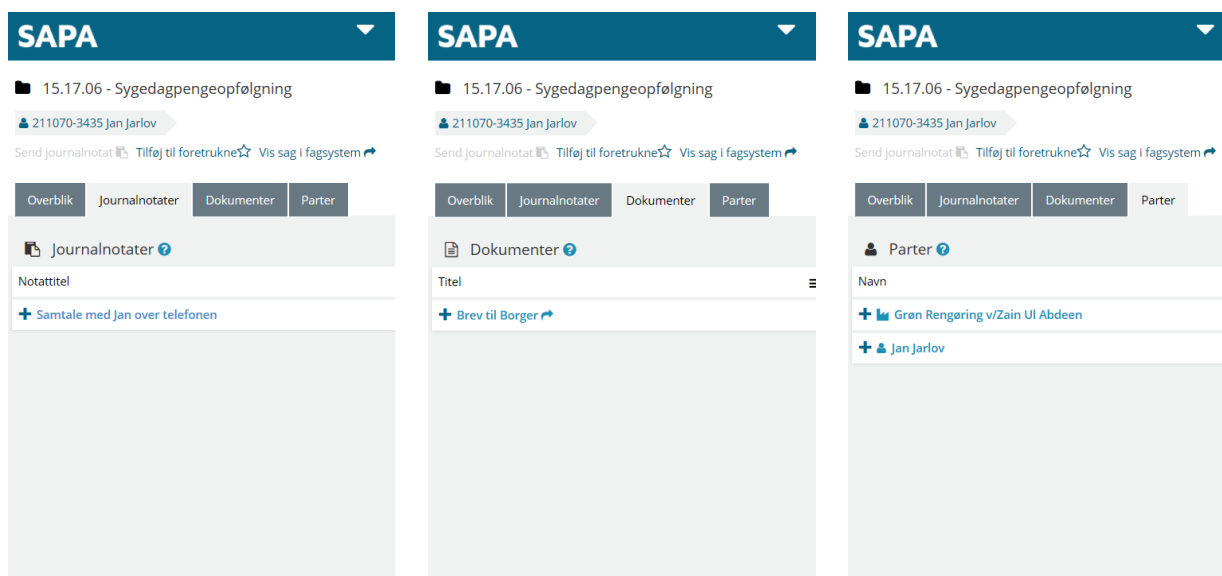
SAPA

15.17.06 - Sygedagpengeopfølgning

211070-3435 Jan Jarlov

Send journalnotat Tilføj til foretrukne Vis sag i fagsystem

Overblik Journalnotater Dokumenter Parter

Journalnotater

Notattitel

Samtale med Jan over telefonen

SAPA

15.17.06 - Sygedagpengeopfølgning

211070-3435 Jan Jarlov

Send journalnotat Tilføj til foretrukne Vis sag i fagsystem

Overblik Journalnotater Dokumenter Parter

Dokumenter

Titel

Brev til Borger

SAPA

15.17.06 - Sygedagpengeopfølgning

211070-3435 Jan Jarlov

Send journalnotat Tilføj til foretrukne Vis sag i fagsystem

Overblik Journalnotater Dokumenter Parter

Parter

Navn

Grøn Rengøring v/Zain Ul Abdeen

Jan Jarlov